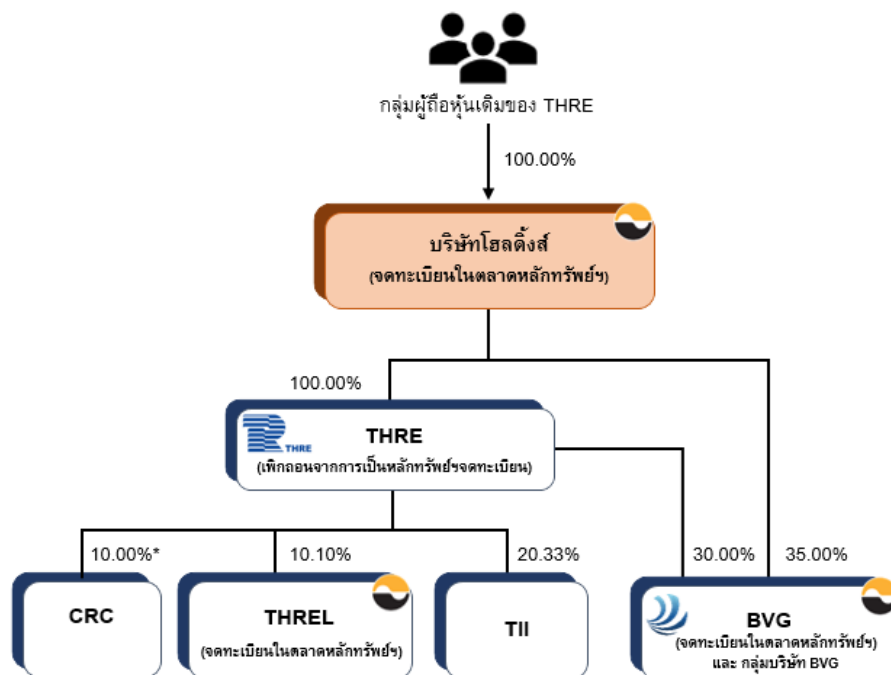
กลุ่มผู้ถือหุ้นเดิมของ THRE

100.00%

บริษัทโฮลดิ้งส์
(จดทะเบียนในตลาดหลักทรัพย์ฯ)

100.00%

THRE

THRE
(เพิกถอนจากการเป็นหลักทรัพย์ฯจดทะเบียน)

10.00%*

10.10%

20.33%

30.00%

35.00%

CRC

THREL
(จดทะเบียนในตลาดหลักทรัพย์ฯ)

TII

BVG
(จดทะเบียนในตลาดหลักทรัพย์ฯ)
และ กลุ่มบริษัท BVG